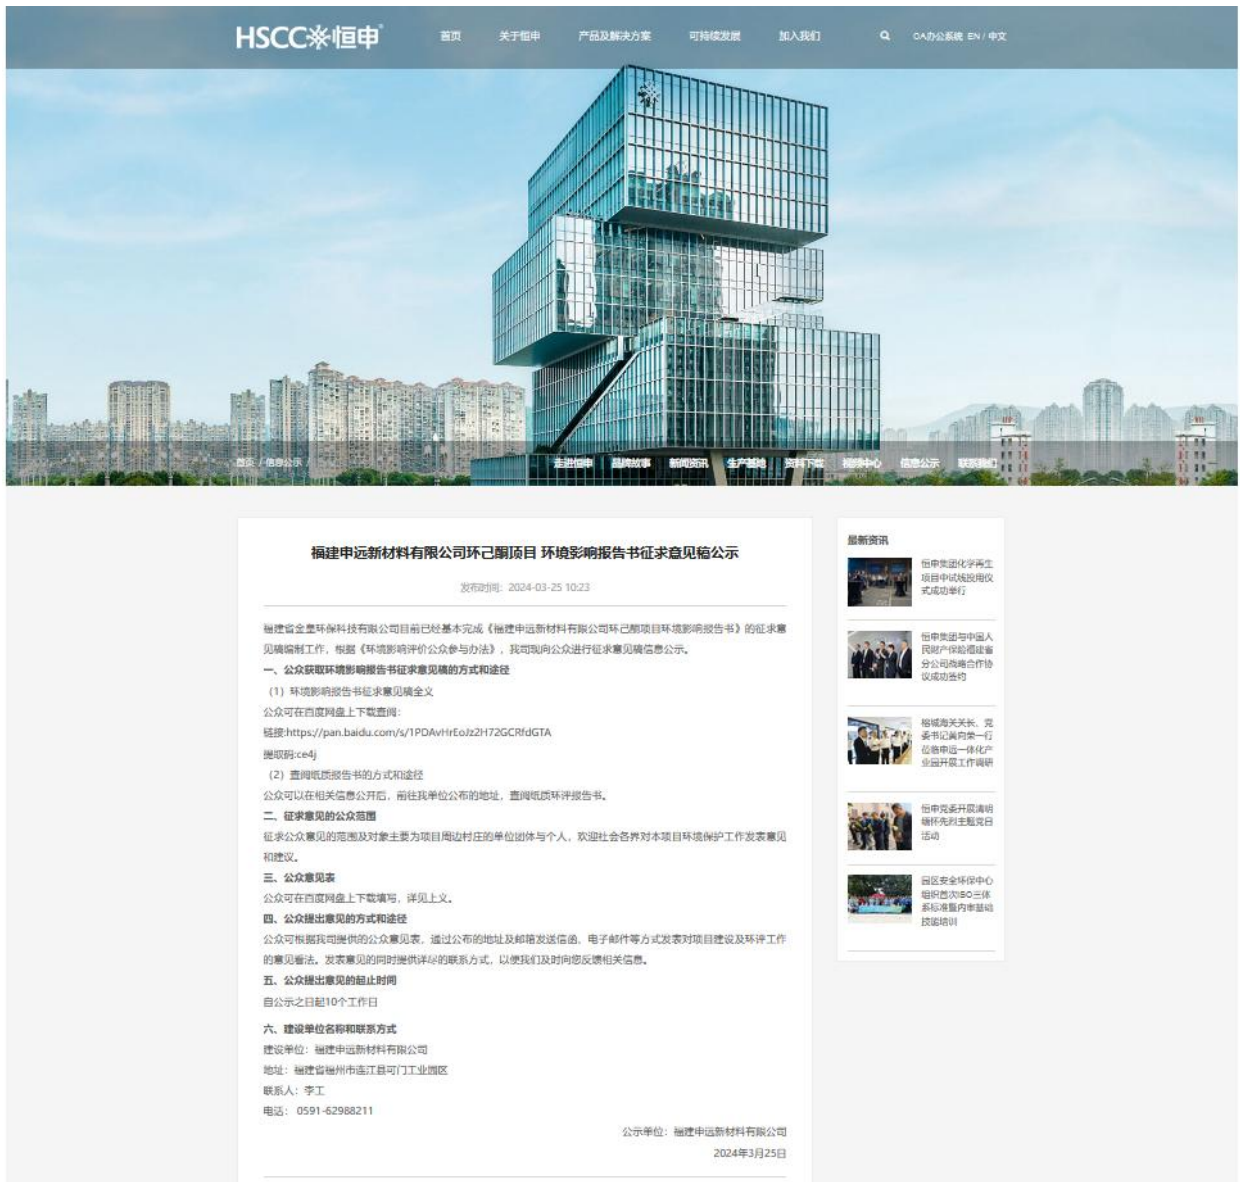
HSCC※恒申

首页 关于恒申 产品及解决方案 可持续发展 加入我们 OA办公系统 EN / 中文

首页 / 信息公示

走进恒申 品牌故事 新闻资讯 生产基地 资料下载 检测中心 信息公示 联系我们

福建申远新材料有限公司环己酮项目 环境影响报告书征求意见稿公示

发布时间：2024-03-25 10:23

福建省金皇环保科技有限公司目前已经基本完成《福建申远新材料有限公司环己酮项目环境影响报告书》的征求意见稿编制工作，根据《环境影响评价公众参与办法》，我司现向公众进行征求意见稿信息公示。

一、公众获取环境影响报告书征求意见稿的方式和途径

（1）环境影响报告书征求意见稿全文

公众可在百度网盘上下载查阅：

链接:https://pan.baidu.com/s/1PDAvHrEoJz2H72GCRfdGTA

提取码:ce4j

（2）查阅纸质报告书的方式和途径

公众可以在相关信息公开后，前往我单位公布的地址，查阅纸质环评报告书。

二、征求意见的公众范围

征求公众意见的范围及对象主要为项目周边村庄的单位团体与个人，欢迎社会各界对本项目环境保护工作发表意见和建议。

三、公众意见表

公众可在百度网盘上下载填写，详见上文。

四、公众提出意见的方式和途径

公众可根据我司提供的公众意见表，通过公布的地址及邮箱发送信函、电子邮件等方式发表对项目建设及环评工作的意见看法。发表意见的同时提供详尽的联系方式，以便我们及时向您反馈相关信息。

五、公众提出意见的起止时间

自公示之日起10个工作日

六、建设单位名称和联系方式

建设单位：福建申远新材料有限公司

地址：福建省福州市连江县可门工业园区

联系人：李工

电话：0591-62988211

公示单位：福建申远新材料有限公司

2024年3月25日

最新资讯

恒申集团化学再生项目中试线投用仪式成功举行

恒申集团与中国人民财产保险福建省分公司战略合作协议成功签约

榕城海关关长、党委书记黄向荣一行莅临申远一体化产业园开展工作调研

恒申党委开展清明缅怀先烈主题党日活动

园区安全环保中心组织首次ISO三体系标准暨内审基础技能培训